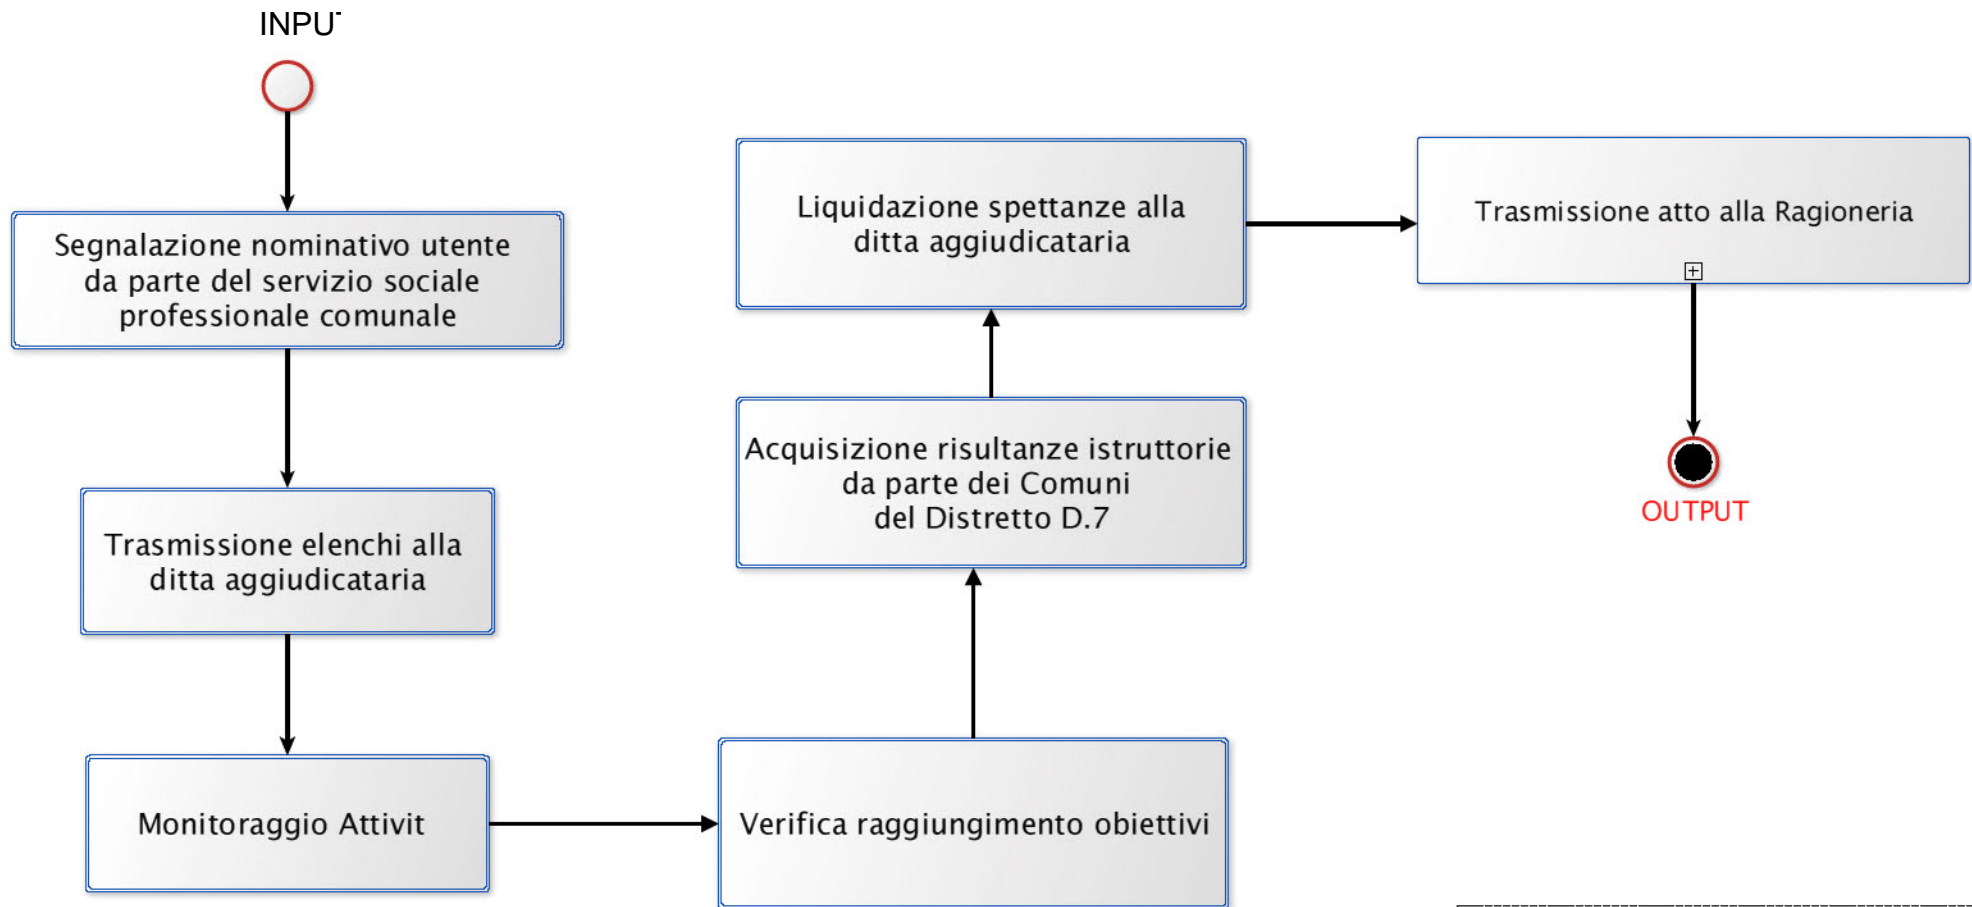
INPU

Segnalazione nominativo utente da parte del servizio sociale professionale comunale

Trasmissione elenchi alla ditta aggiudicataria

Monitoraggio Attivit

Verifica raggiungimento obiettivi

Acquisizione risultanze istruttorie da parte dei Comuni del Distretto D.7

Liquidazione spettanze alla ditta aggiudicataria

Trasmissione atto alla Ragioneria

OUTPUT